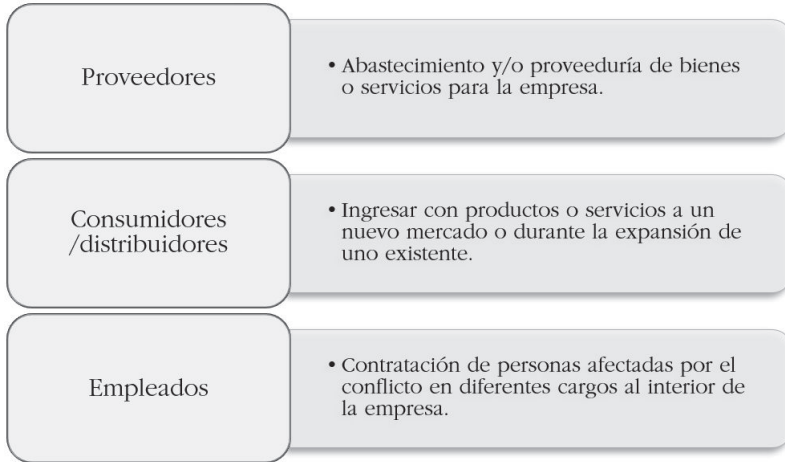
Proveedores

• Abastecimiento y/o proveeduría de bienes o servicios para la empresa.

Consumidores /distribuidores

• Ingresar con productos o servicios a un nuevo mercado o durante la expansión de uno existente.

Empleados

• Contratación de personas afectadas por el conflicto en diferentes cargos al interior de la empresa.